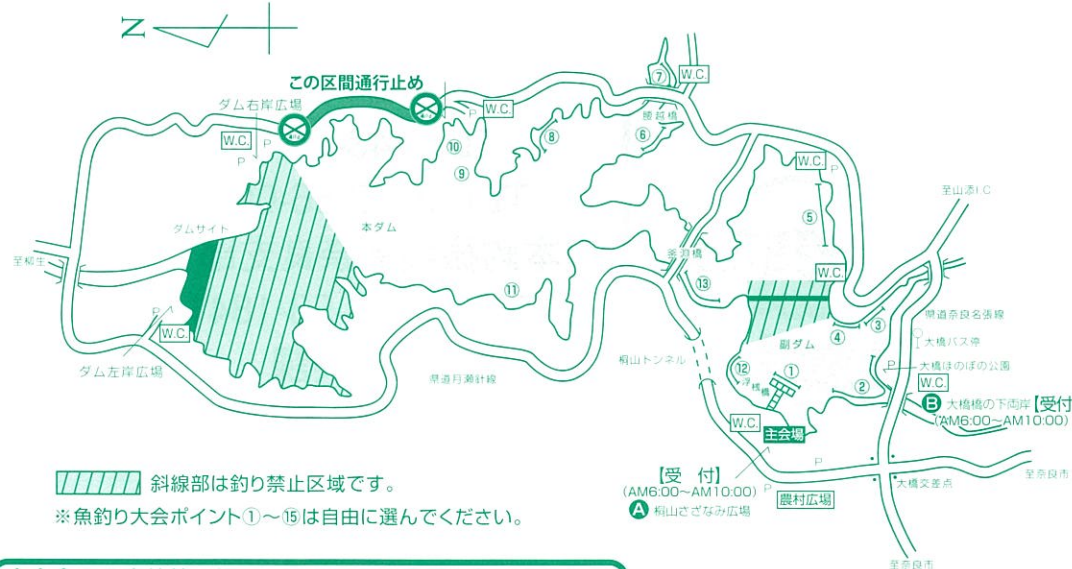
N

この区間通行止め

ダム右岸広場

W.C.

P

W.C.

⑦ W.C.

勝越橋

⑩

⑧

⑥

⑨

W.C.

至山添IC

ダムサイト

本ダム

⑤

至柳生

W.C.

⑪

⑬

P

W.C.

③

県道奈良名張線

④

大橋バス停

ダム左岸広場

桐山トンネル

副ダム

P

大橋ほのぼの公園

県道月瀬針線

⑫ ①

浮桟橋

②

W.C.

B 大橋橋の下両岸【受付】

(AM6:00~AM10:00)

W.C.

主会場

斜線部は釣り禁止区域です。

【受付】

(AM6:00~AM10:00)

P

至奈良市

大橋交差点

農村広場

※魚釣り大会ポイント①~⑮は自由に選んでください。

A 桐山さざなみ広場

至奈良市